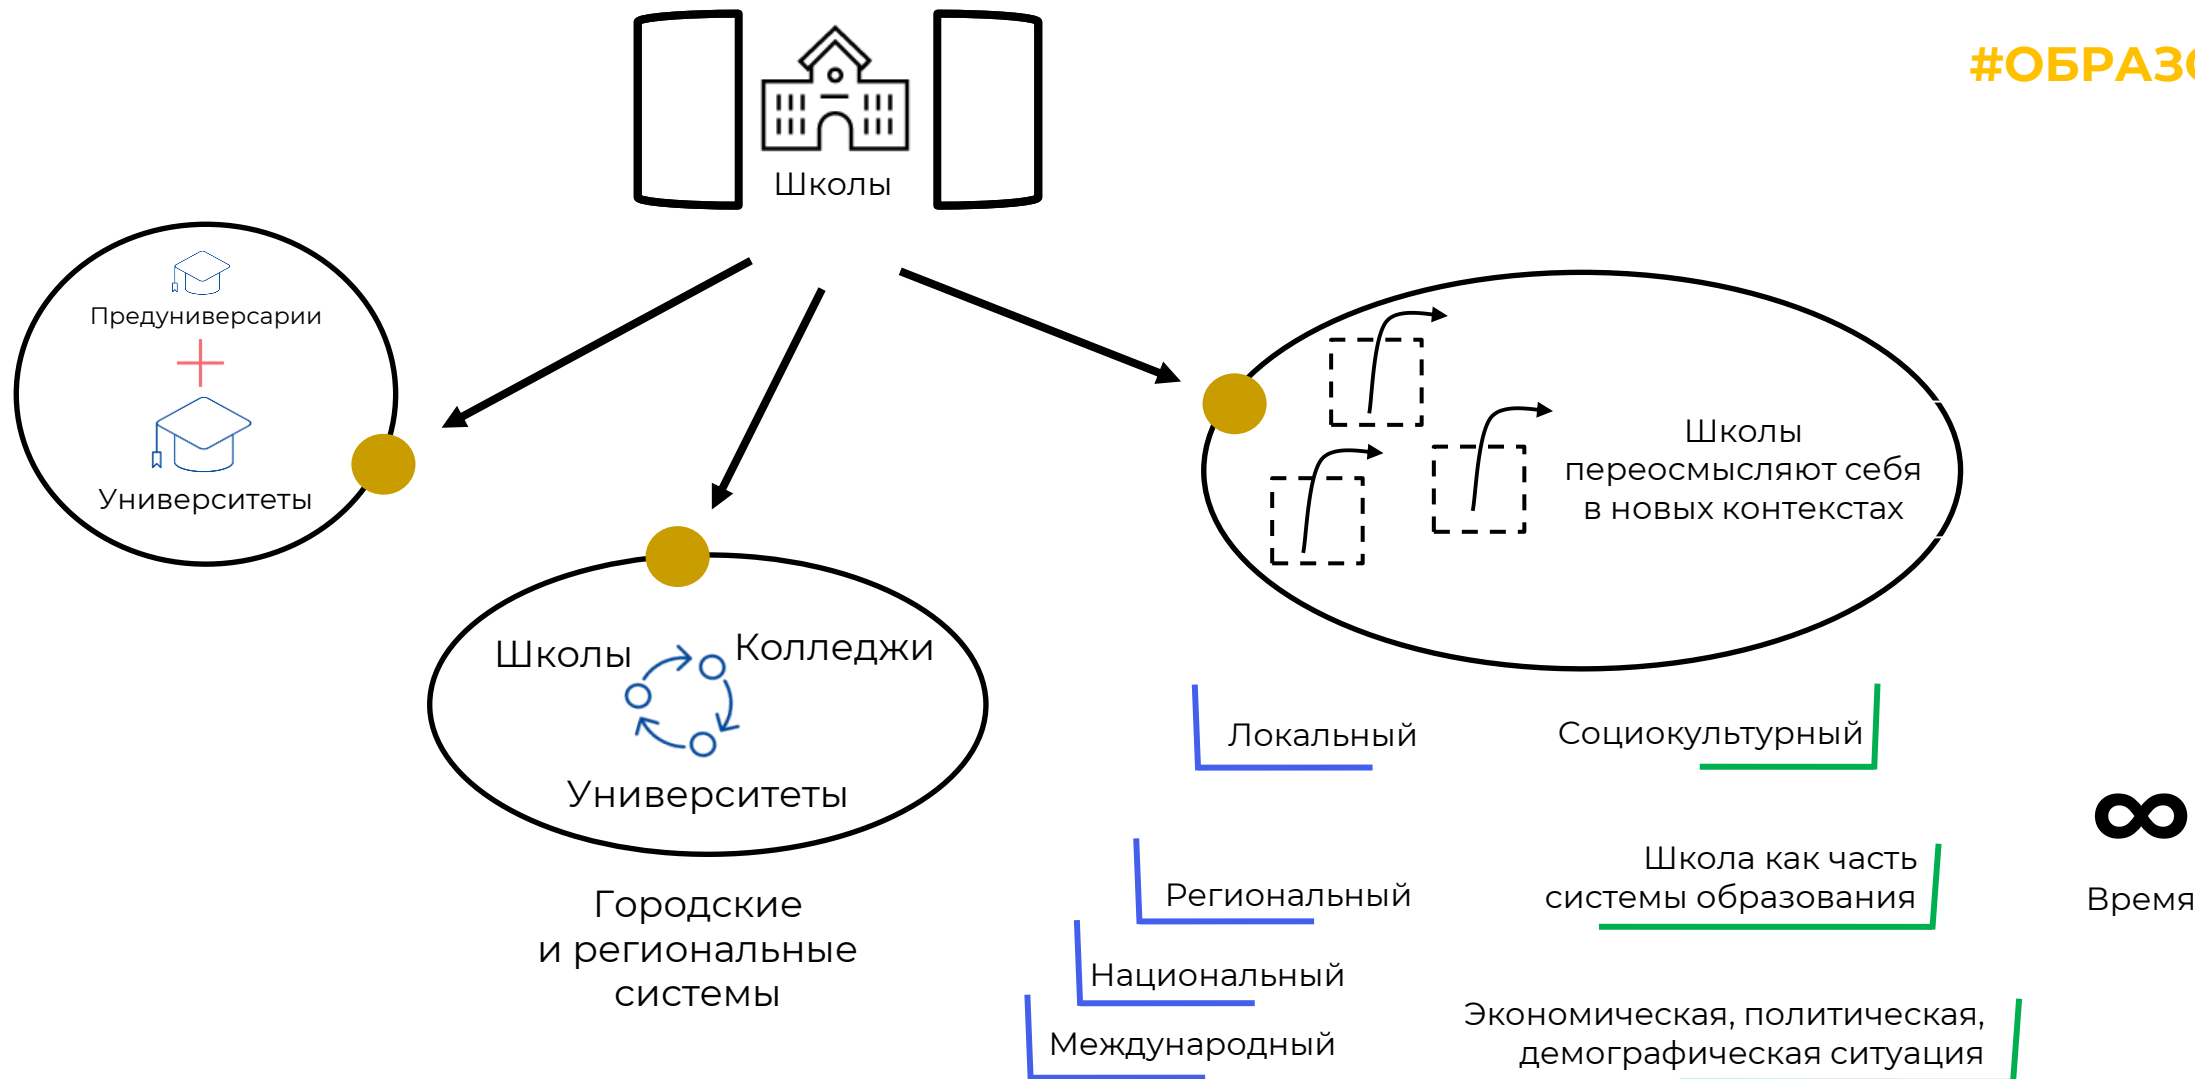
#ОБРАЗ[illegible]

Школы

Предуниверсарии

Университеты

Школы Колледжи

Университеты

Городские и региональные системы

Школы переосмысляют себя в новых контекстах

Локальный

Социокультурный

Региональный

Школа как часть системы образования

Национальный

Международный

Экономическая, политическая, демографическая ситуация

$\infty$

Время